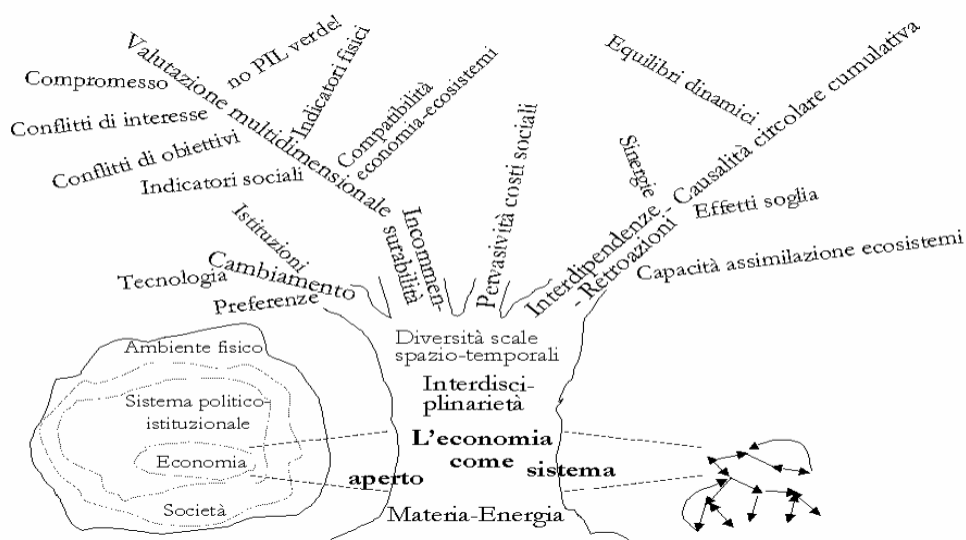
Valutazione multidimensionale
no PIL verde!
Indicatori fisici
Compromesso
Conflitti di interesse
Conflitti di obiettivi
Indicatori sociali
Compatibilità economia-ecosistemi
Incommensurabilità
Pervasività costi sociali
Equilibri dinamici
Causalità circolare cumulativa
Sinergie
Interdipendenze - Retroazioni
Effetti soglia
Capacità assimilazione ecosistemi
Istituzioni
Cambiamento
Tecnologia
Preferenze
Diversità scale spazio-temporali
Interdisciplinarietà
L'economia come sistema aperto
Materia-Energia
Ambiente fisico
Sistema politico-istituzionale
Economia
Società